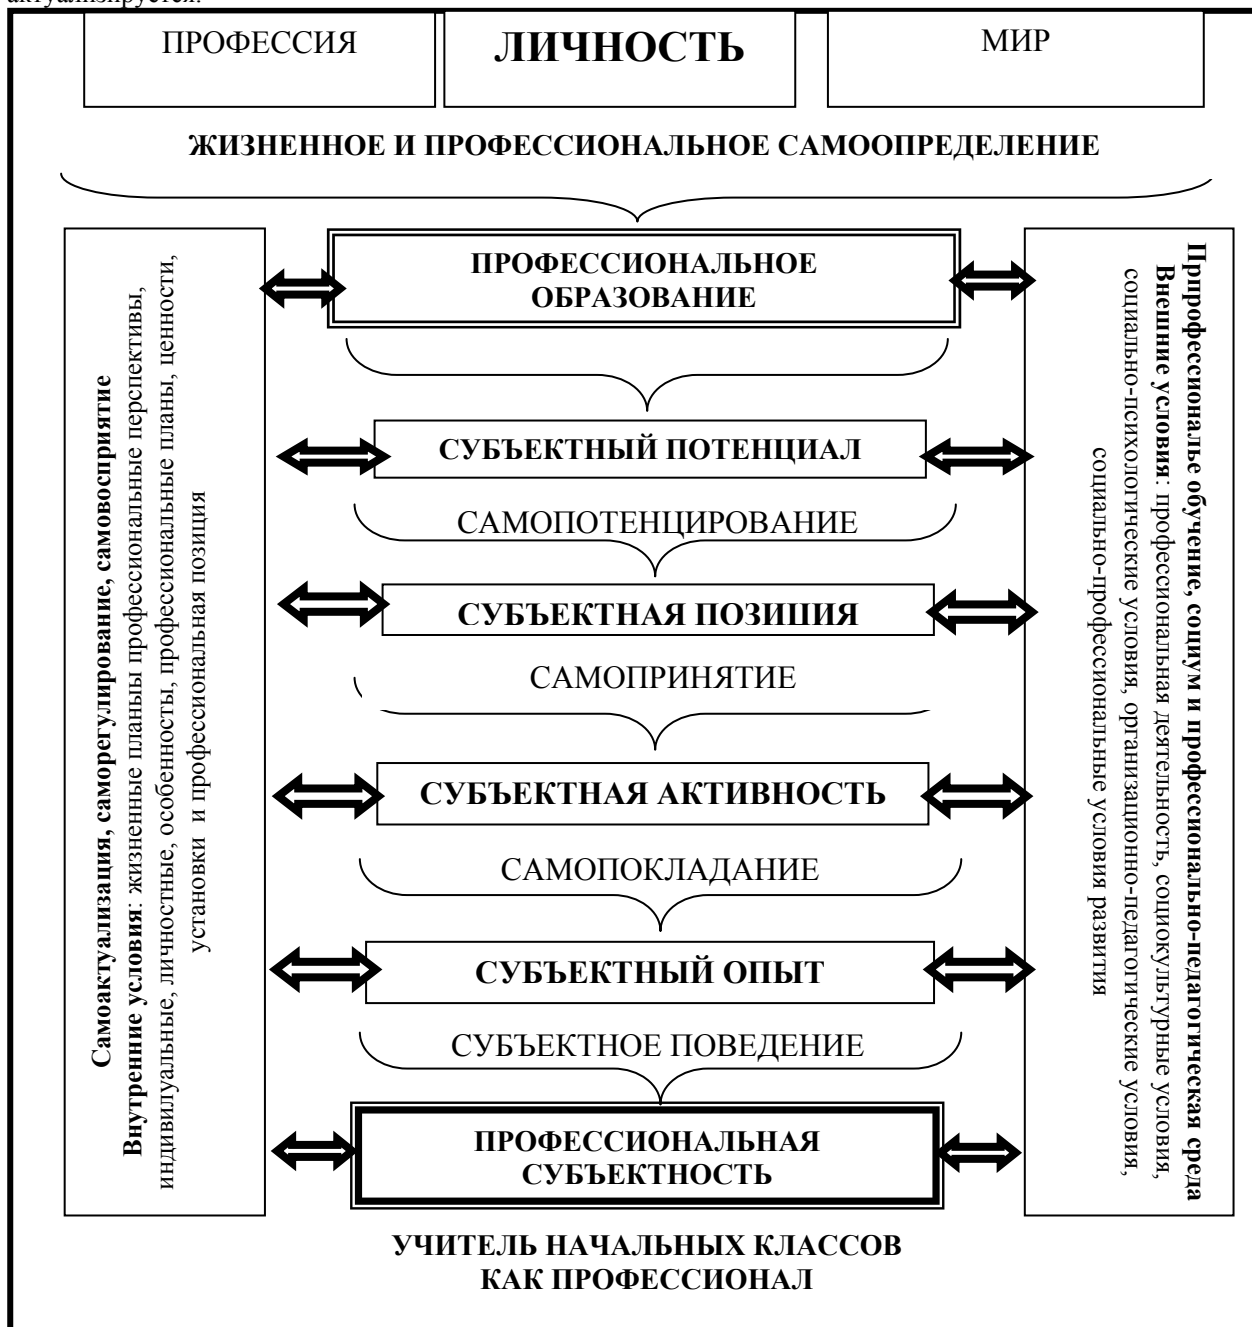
актуализируется.

ПРОФЕССИЯ

ЛИЧНОСТЬ

МИР

ЖИЗНЕННОЕ И ПРОФЕССИОНАЛЬНОЕ САМООПРЕДЕЛЕНИЕ

Самоактуализация, саморегулирование, самовосприятие
Внутренние условия: жизненные планы профессиональные перспективы, индивидуальные, личностные, особенности, профессиональные планы, ценности, установки и профессиональная позиция

ПРОФЕССИОНАЛЬНОЕ ОБРАЗОВАНИЕ

СУБЪЕКТНЫЙ ПОТЕНЦИАЛ

САМОПОТЕНЦИРОВАНИЕ

СУБЪЕКТНАЯ ПОЗИЦИЯ

САМОПРИНЯТИЕ

СУБЪЕКТНАЯ АКТИВНОСТЬ

САМОПОКЛАДАНИЕ

СУБЪЕКТНЫЙ ОПЫТ

СУБЪЕКТНОЕ ПОВЕДЕНИЕ

ПРОФЕССИОНАЛЬНАЯ СУБЪЕКТНОСТЬ

Прпрофессиональе обучение, социум и профессионально-педагогическая среда
Внешние условия: профессиональная деятельность, социокультурные условия, социально-психологические условия, организационно-педагогические условия, социально-профессиональные условия развития

УЧИТЕЛЬ НАЧАЛЬНЫХ КЛАССОВ КАК ПРОФЕССИОНАЛ